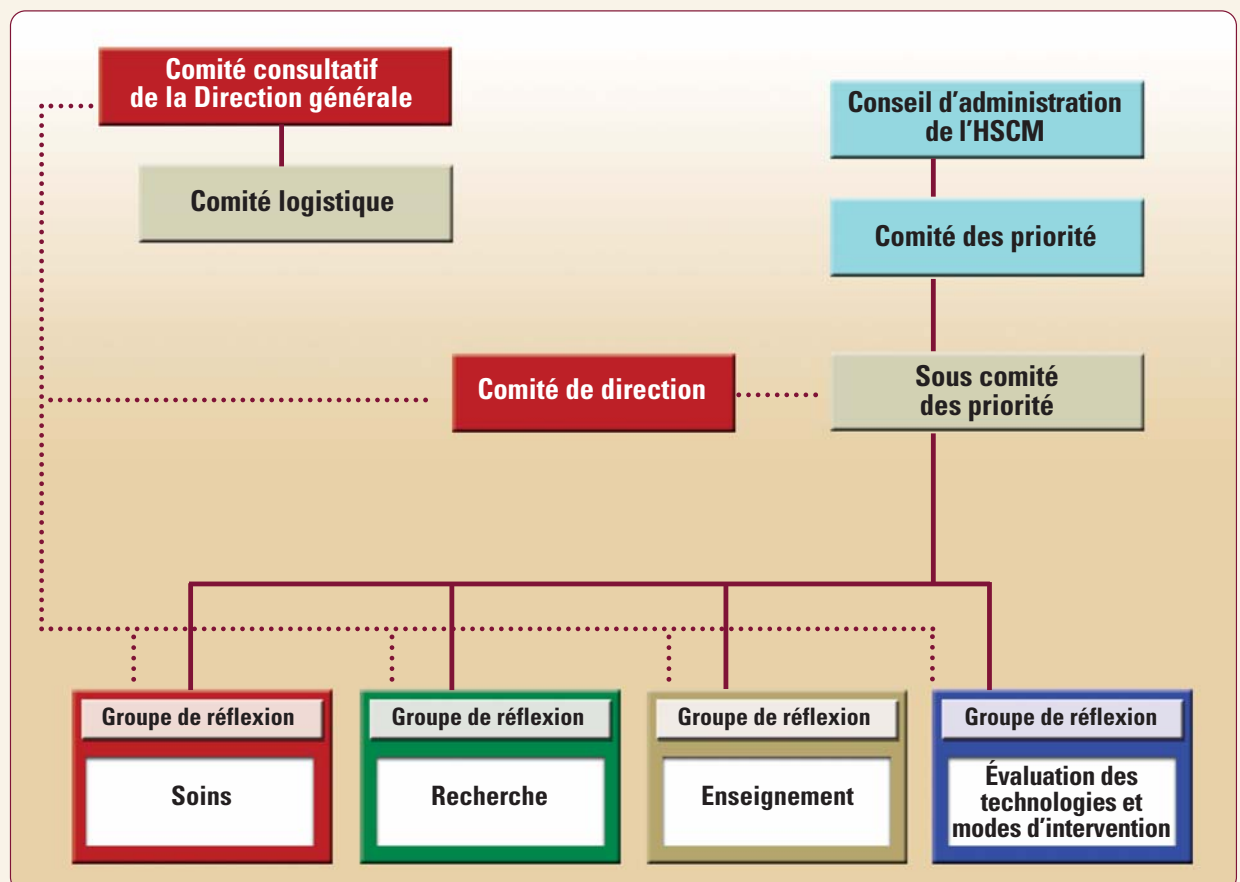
Comité consultatif de la Direction générale

Comité logistique

Conseil d'administration de l'HSCM

Comité des priorité

Comité de direction

Sous comité des priorité

Groupe de réflexion

Soins

Groupe de réflexion

Recherche

Groupe de réflexion

Enseignement

Groupe de réflexion

Évaluation des technologies et modes d'intervention